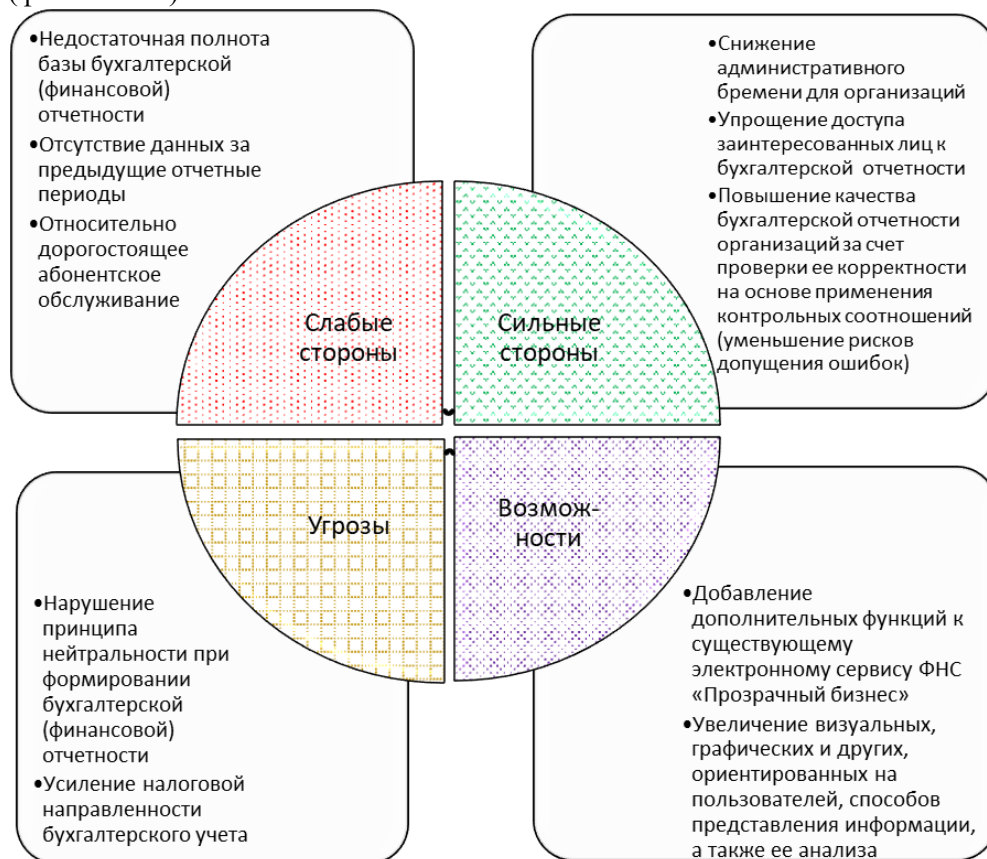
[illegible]

•Недостаточная полнота базы бухгалтерской (финансовой) отчетности
•Отсутствие данных за предыдущие отчетные периоды
•Относительно дорогостоящее абонентское обслуживание

•Снижение административного бремени для организаций
•Упрощение доступа заинтересованных лиц к бухгалтерской отчетности
•Повышение качества бухгалтерской отчетности организаций за счет проверки ее корректности на основе применения контрольных соотношений (уменьшение рисков допущения ошибок)

Слабые стороны

Сильные стороны

Угрозы

Возможности

•Нарушение принципа нейтральности при формировании бухгалтерской (финансовой) отчетности
•Усиление налоговой направленности бухгалтерского учета

•Добавление дополнительных функций к существующему электронному сервису ФНС «Прозрачный бизнес»
•Увеличение визуальных, графических и других, ориентированных на пользователей, способов представления информации, а также ее анализа